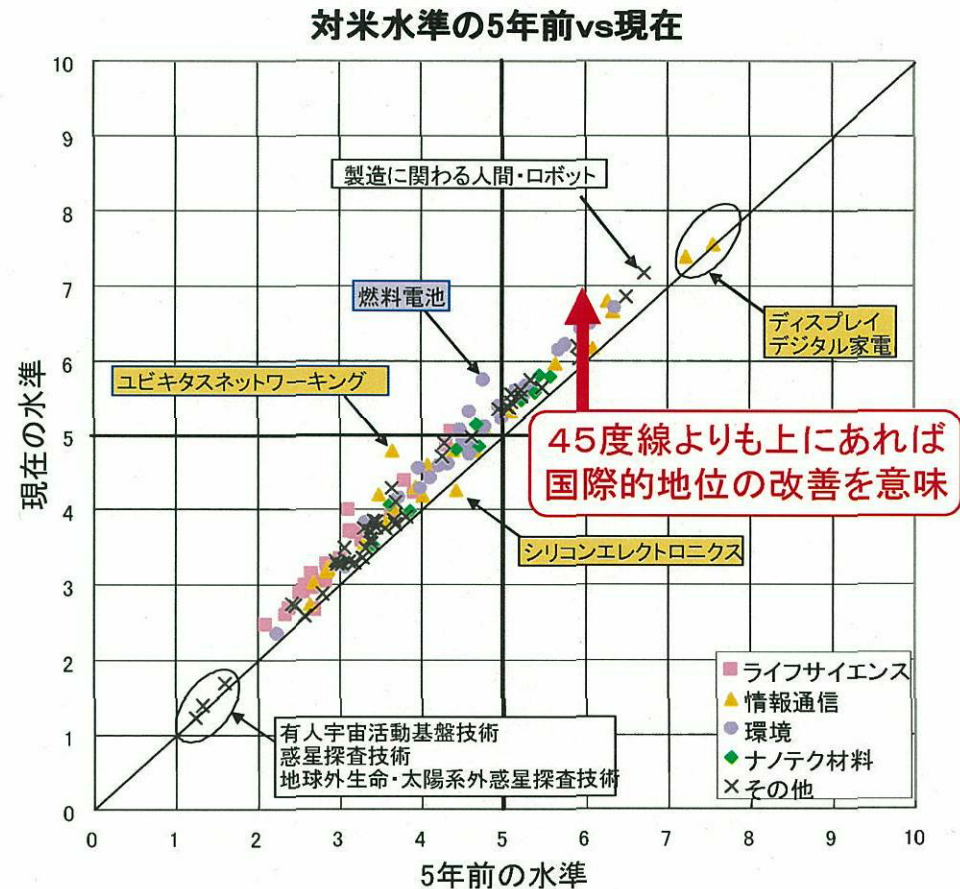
対米水準の5年前vs現在

製造に関わる人間・ロボット

燃料電池

ディスプレイ
デジタル家電

ユビキタスネットワーキング

45度線よりも上にあれば
国際的地位の改善を意味

シリコンエレクトロニクス

有人宇宙活動基盤技術
惑星探査技術
地球外生命・太陽系外惑星探査技術

ライフサイエンス
情報通信
環境
ナノテク材料
その他

現在の水準

5年前の水準

0
1
2
3
4
5
6
7
8
9
10

0
1
2
3
4
5
6
7
8
9
10